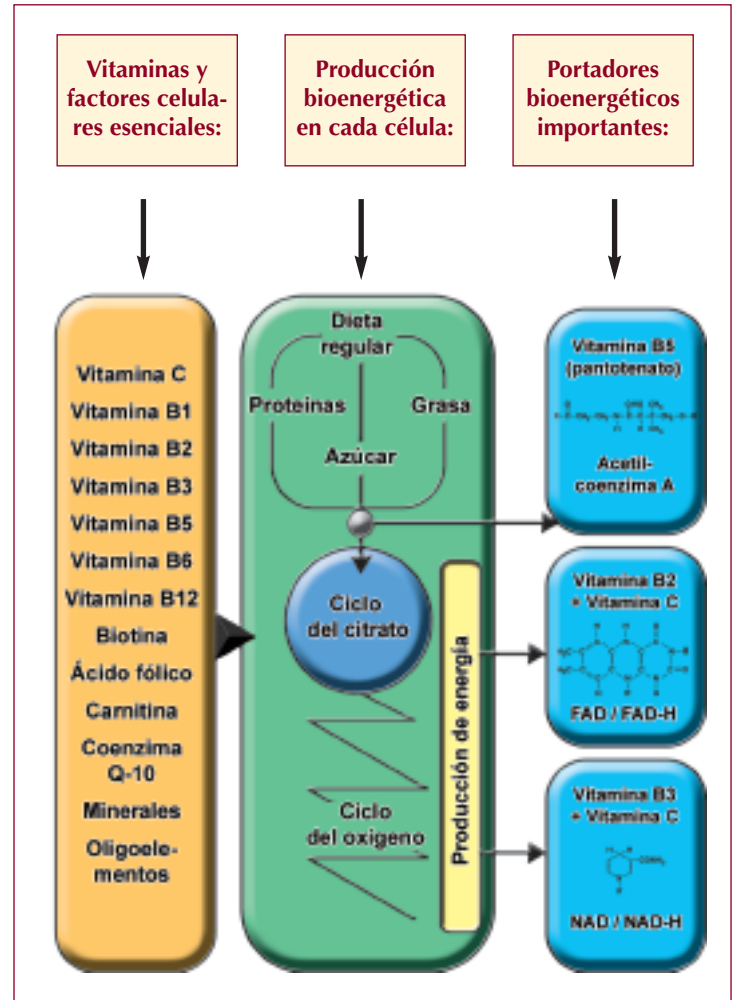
Vitaminas y factores celulares esenciales:

Producción bioenergética en cada célula:

Portadores bioenergéticos importantes:

Vitamina C
Vitamina B1
Vitamina B2
Vitamina B3
Vitamina B5
Vitamina B6
Vitamina B12
Biotina
Ácido fólico
Carnitina
Coenzima Q-10
Minerales
Oligoelementos

Dieta regular
Proteinas
Grasa
Azúcar
Ciclo del citrato
Ciclo del oxigeno
Producción de energía

Vitamina B5 (pantotenato)
Acetil-coenzima A

Vitamina B2 + Vitamina C
FAD / FAD-H

Vitamina B3 + Vitamina C
NAD / NAD-H